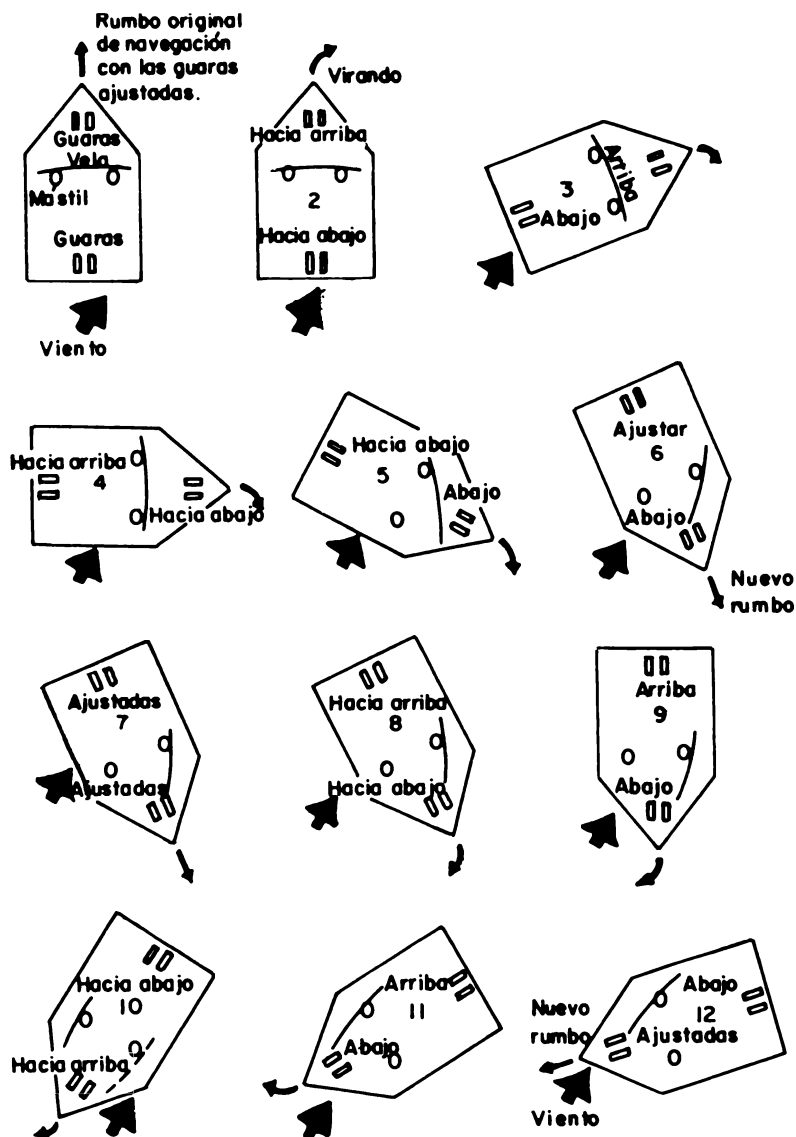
Rumbo original de navegación con las guaras ajustadas.

Guaras
Vela
Mastil
Guaras

Viento

Virando
Hacia arriba
2
Hacia abajo

3
Arriba
Abajo

Hacia arriba
4
Hacia abajo

Hacia abajo
5
Abajo

Ajustar
6
Abajo

Nuevo rumbo

Ajustadas
7
Ajustadas

Hacia arriba
8
Hacia abajo

Arriba
9
Abajo

Hacia abajo
10
Hacia arriba

Arriba
11
Abajo

Abajo
12
Ajustadas

Nuevo rumbo
Viento